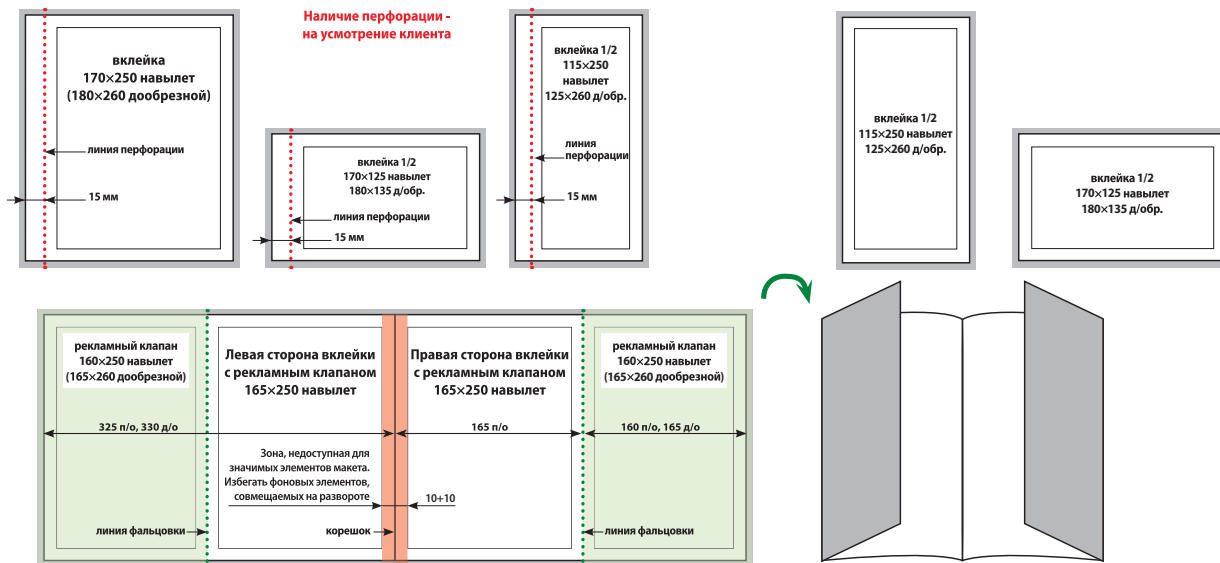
вклейка
170×250 навылет
(180×260 дообрезной)

линия перфорации

15 мм

Наличие перфорации - на усмотрение клиента

вклейка 1/2
170×125 навылет
180×135 д/обр.

линия перфорации

15 мм

вклейка 1/2
115×250
навылет
125×260 д/обр.

линия перфорации

15 мм

вклейка 1/2
115×250 навылет
125×260 д/обр.

вклейка 1/2
170×125 навылет
180×135 д/обр.

рекламный клапан
160×250 навылет
(165×260 дообрезной)

Левая сторона вклейки
с рекламным клапаном
165×250 навылет

Правая сторона вклейки
с рекламным клапаном
165×250 навылет

рекламный клапан
160×250 навылет
(165×260 дообрезной)

325 п/о, 330 д/о

165 п/о

160 п/о, 165 д/о

Зона, недоступная для значимых элементов макета. Избегать фоновых элементов, совмещаемых на развороте

10+10

линия фальцовки

корешок

линия фальцовки